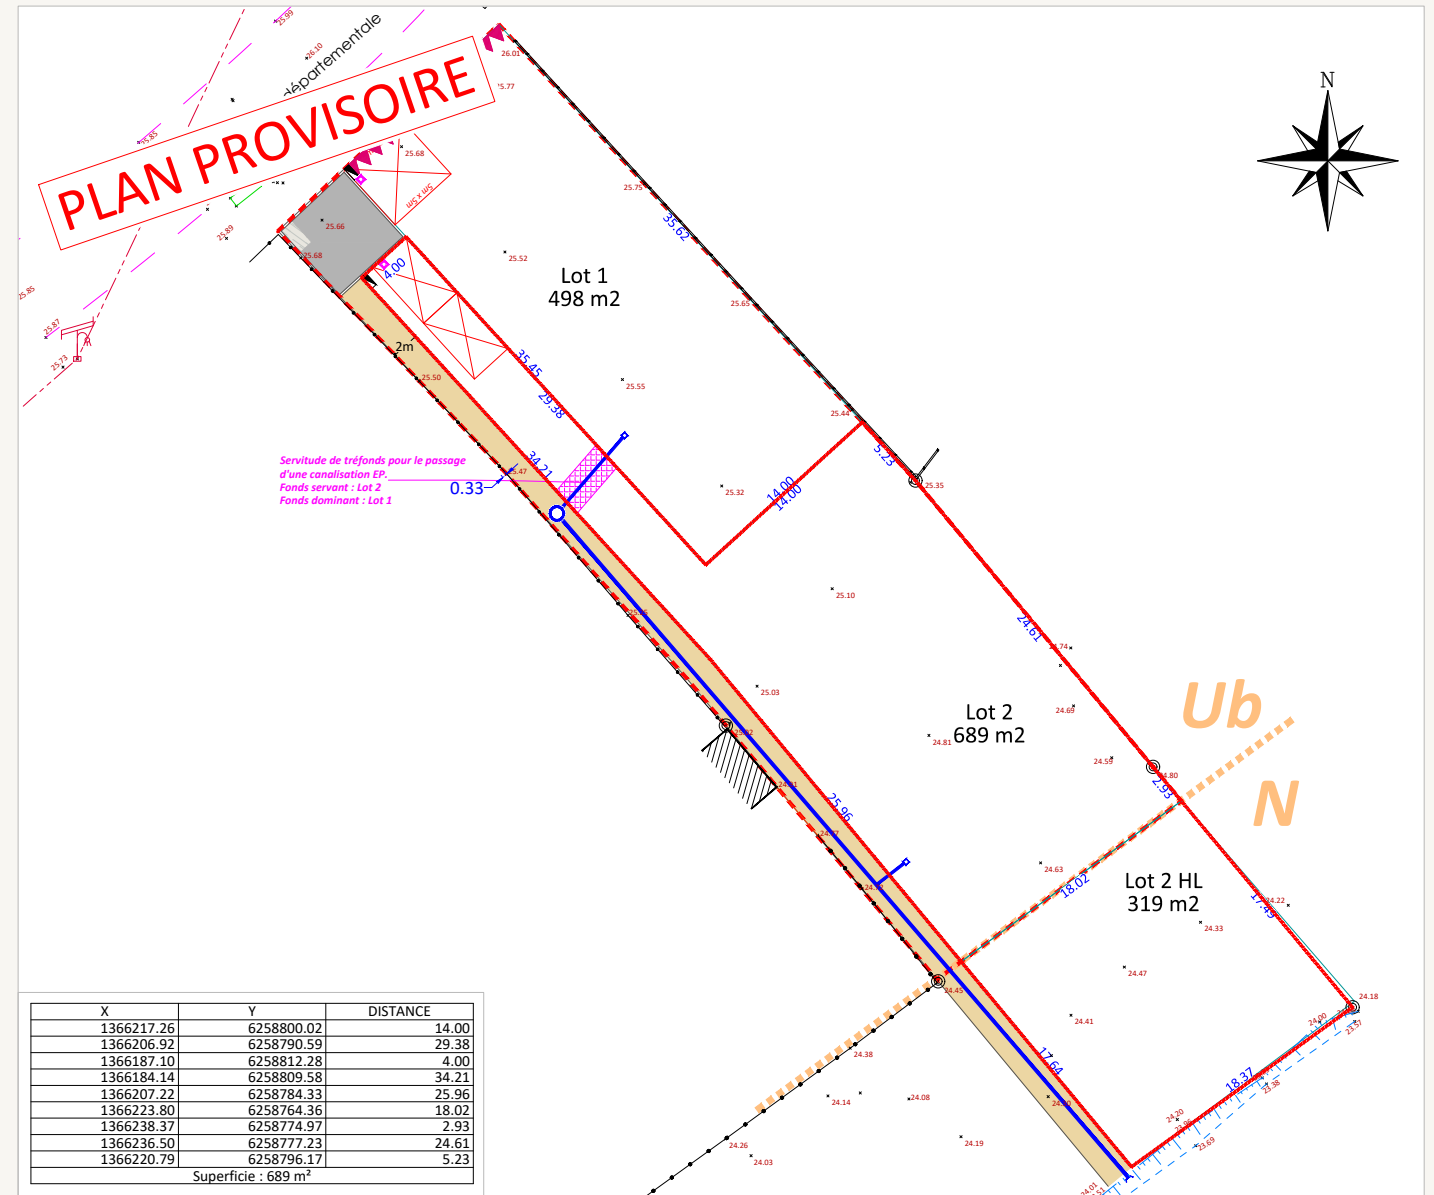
PLAN PROVISOIRE

départementale

N

Lot 1
498 m2

Lot 2
689 m2

Lot 2 HL
319 m2

Ub

N

Servitude de tréfonds pour le passage d'une canalisation EP.
Fonds servant : Lot 2
Fonds dominant : Lot 1

0.33

35.62
35.45
29.38
34.21
4.00
2m
14.00
14.00
5.23
24.61
2.93
25.96
18.02
17.45
17.64
18.37

26.03
25.77
25.68
25.75
25.66
25.68
25.52
25.65
25.50
25.55
25.44
25.47
25.35
25.32
25.10
25.03
24.81
24.74
24.69
24.59
24.80
24.63
24.22
24.33
24.47
24.18
24.41
24.45
24.38
24.14
24.08
24.19
24.26
24.03
24.00
23.97
23.38
24.20
23.69
25.85
25.87
25.73
25.89
25.99
26.10
25.85

| X | Y | DISTANCE |
|---|---|---|
| 1366217.26 | 6258800.02 | 14.00 |
| 1366206.92 | 6258790.59 | 29.38 |
| 1366187.10 | 6258812.28 | 4.00 |
| 1366184.14 | 6258809.58 | 34.21 |
| 1366207.22 | 6258784.33 | 25.96 |
| 1366223.80 | 6258764.36 | 18.02 |
| 1366238.37 | 6258774.97 | 2.93 |
| 1366236.50 | 6258777.23 | 24.61 |
| 1366220.79 | 6258796.17 | 5.23 |
| Superficie : 689 m² | | |